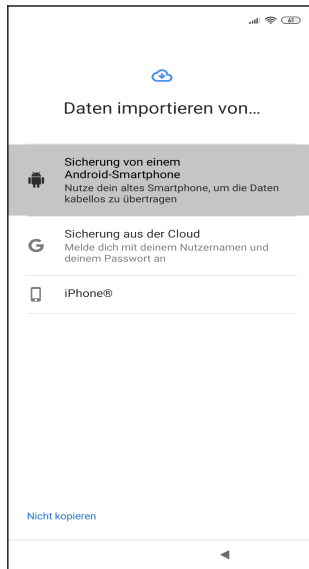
61

Daten importieren von...

Sicherung von einem Android-Smartphone
Nutze dein altes Smartphone, um die Daten kabellos zu übertragen

G
Sicherung aus der Cloud
Melde dich mit deinem Nutzernamen und deinem Passwort an

iPhone®

Nicht kopieren